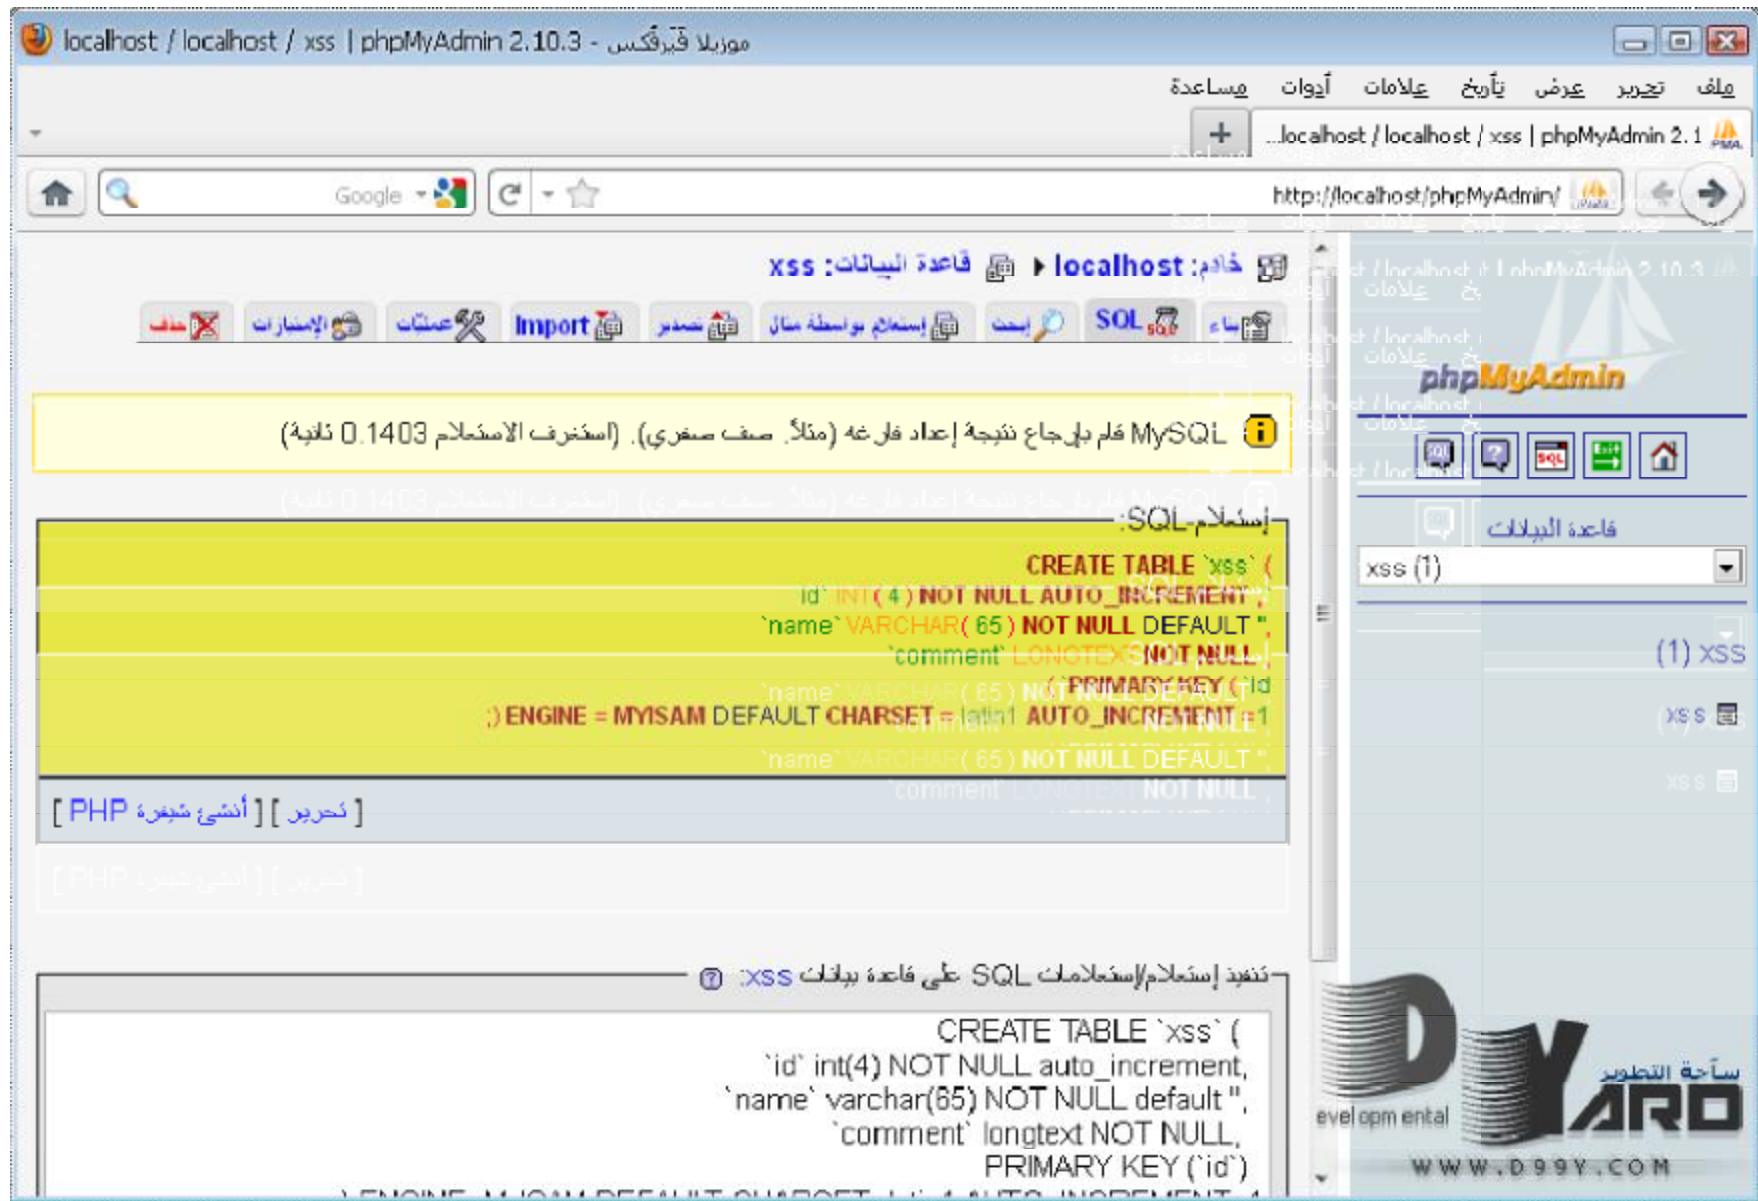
localhost / localhost / xss | phpMyAdmin 2.10.3 - موزيلا فَيَرفُكس

ملف تحرير عرض تأريخ علامات أدوات مساعدة

localhost / localhost / xss | phpMyAdmin 2.1...

http://localhost/phpMyAdmin/

Google

خادم: localhost ‹ قاعدة البيانات: xss

بناء SQL إبحث إستعلام بواسطة مثال تصدير Import عمليات الإمتيازات حذف

MySQL قام بإرجاع نتيجة إعداد فارغه (مثلاً. صف صفري). (استغرق الاستعلام 0.1403 ثانية)

إستعلام-SQL:

CREATE TABLE `xss` (
`id` INT( 4 ) NOT NULL AUTO_INCREMENT ,
`name` VARCHAR( 65 ) NOT NULL DEFAULT '',
`comment` LONGTEXT NOT NULL ,
PRIMARY KEY ( `id` )
) ENGINE = MYISAM DEFAULT CHARSET = latin1 AUTO_INCREMENT =1;

[ تحرير ] [ أنشئ شيفرة PHP ]

تنفيذ إستعلام/إستعلامات SQL على قاعدة بيانات xss:

CREATE TABLE `xss` (
`id` int(4) NOT NULL auto_increment,
`name` varchar(65) NOT NULL default '',
`comment` longtext NOT NULL,
PRIMARY KEY (`id`)

phpMyAdmin

قاعدة البيانات

xss (1)

xss (1)

xss

ساحة التطوير
evelopmental
YARD
WWW.D99Y.COM